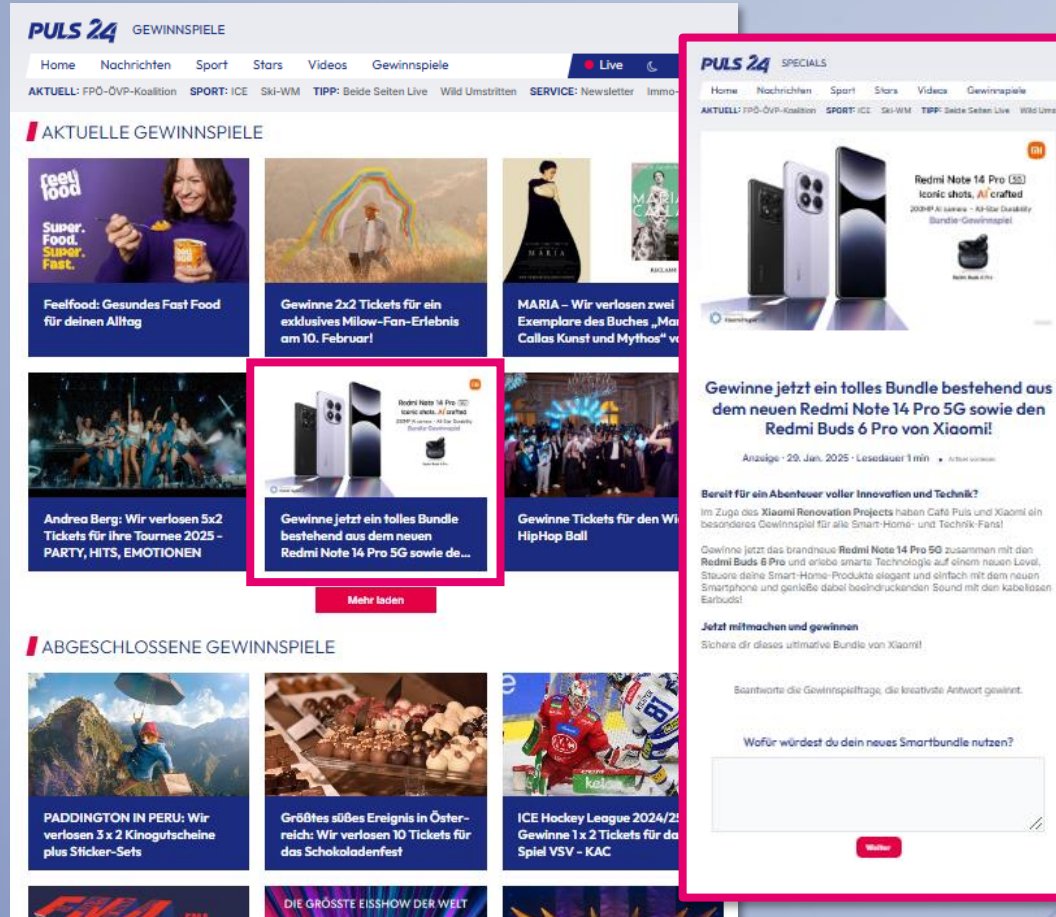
PULS 24 GEWINNSPIELE

Home Nachrichten Sport Stars Videos Gewinnspiele Live

AKTUELL: FPÖ-ÖVP-Koalition SPORT: ICE Ski-WM TIPP: Beide Seiten Live Wild Umstritten SERVICE: Newsletter Immo-

AKTUELLE GEWINNSPIELE

feel food Super. Food. Super. Fast.

Feelfood: Gesundes Fast Food für deinen Alltag

Gewinne 2x2 Tickets für ein exklusives Milow-Fan-Erlebnis am 10. Februar!

MARIA – Wir verlosen zwei Exemplare des Buches „Mar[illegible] Callas Kunst und Mythos" v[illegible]

Andrea Berg: Wir verlosen 5x2 Tickets für ihre Tournee 2025 - PARTY, HITS, EMOTIONEN

Redmi Note 14 Pro 5G Iconic shots, AI crafted

Gewinne jetzt ein tolles Bundle bestehend aus dem neuen Redmi Note 14 Pro 5G sowie de...

Gewinne Tickets für den Wi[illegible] HipHop Ball

Mehr laden

ABGESCHLOSSENE GEWINNSPIELE

PADDINGTON IN PERU: Wir verlosen 3 x 2 Kinogutscheine plus Sticker-Sets

Größtes süßes Ereignis in Österreich: Wir verlosen 10 Tickets für das Schokoladenfest

ICE Hockey League 2024/2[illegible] Gewinne 1 x 2 Tickets für da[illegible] Spiel VSV - KAC

DIE GRÖSSTE EISSHOW DER WELT

PULS 24 SPECIALS

Home Nachrichten Sport Stars Videos Gewinnspiele

AKTUELL: FPÖ-ÖVP-Koalition SPORT: ICE Ski-WM TIPP: Beide Seiten Live Wild Ums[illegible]

Redmi Note 14 Pro 5G Iconic shots, AI crafted 200MP AI camera · All-Star Durability Bundle-Gewinnspiel

Redmi Buds 6 Pro

Gewinne jetzt ein tolles Bundle bestehend aus dem neuen Redmi Note 14 Pro 5G sowie den Redmi Buds 6 Pro von Xiaomi!

Anzeige · 29. Jan. 2025 · Lesedauer 1 min

Bereit für ein Abenteuer voller Innovation und Technik?

Im Zuge des Xiaomi Renovation Projects haben Café Puls und Xiaomi ein besonderes Gewinnspiel für alle Smart-Home- und Technik-Fans!

Gewinne jetzt das brandneue Redmi Note 14 Pro 5G zusammen mit den Redmi Buds 6 Pro und erlebe smarte Technologie auf einem neuen Level. Steuere deine Smart-Home-Produkte elegant und einfach mit dem neuen Smartphone und genieße dabei beeindruckenden Sound mit den kabellosen Earbuds!

Jetzt mitmachen und gewinnen

Sichere dir dieses ultimative Bundle von Xiaomi!

Beantworte die Gewinnspielfrage, die kreativste Antwort gewinnt.

Wofür würdest du dein neues Smartbundle nutzen?

Weiter